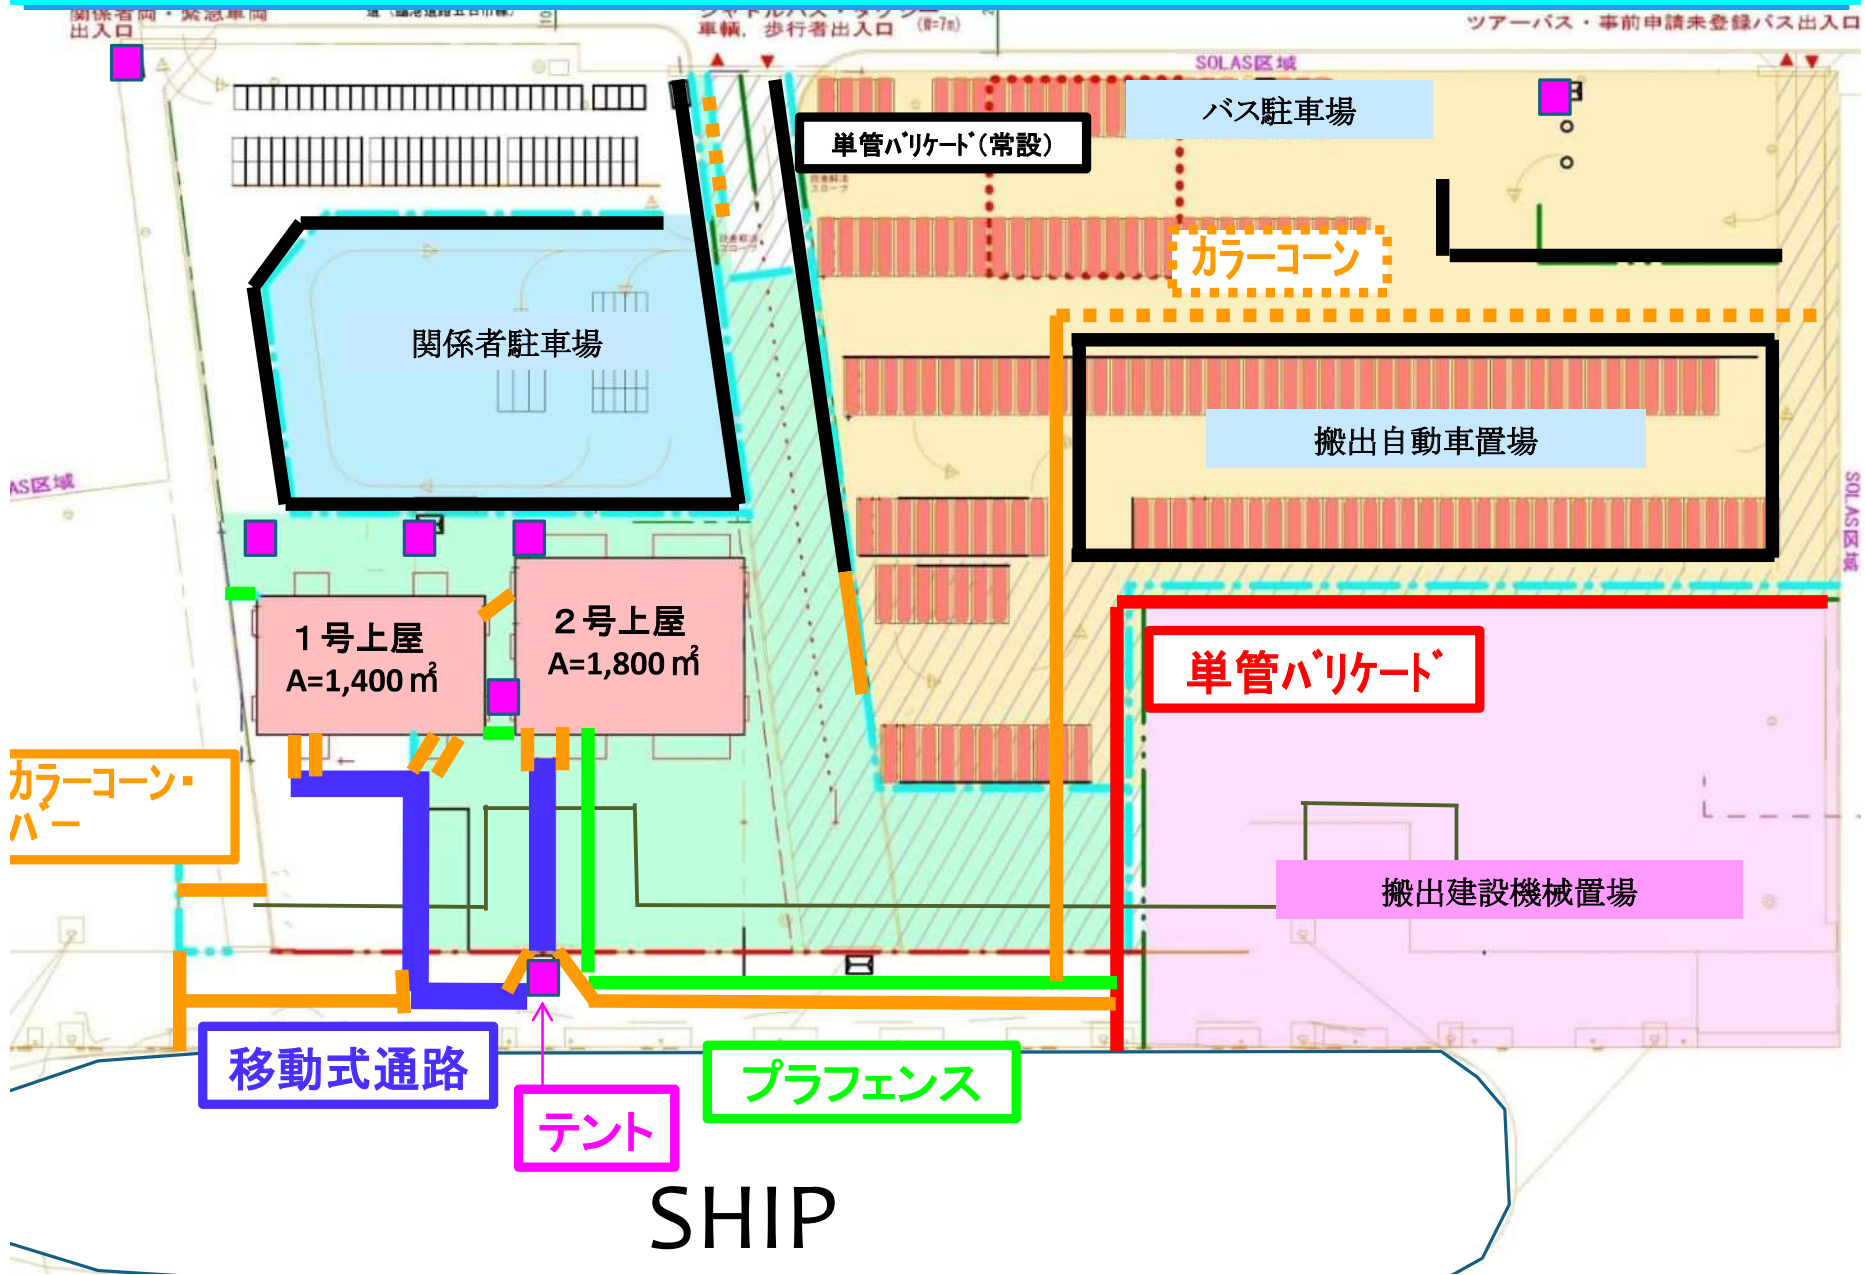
関係者両・緊急車両
出入口

シャトルバス・タクシー
車輌、歩行者出入口

ツアーバス・事前申請未登録バス出入口

SOLAS区域

バス駐車場

単管 バリケード(常設)

カラーコーン

関係者駐車場

搬出自動車置場

AS区域

SOLAS区域

1号上屋
A=1,400㎡

2号上屋
A=1,800㎡

単管バリケード

カラーコーン・バー

搬出建設機械置場

移動式通路

テント

プラフェンス

SHIP